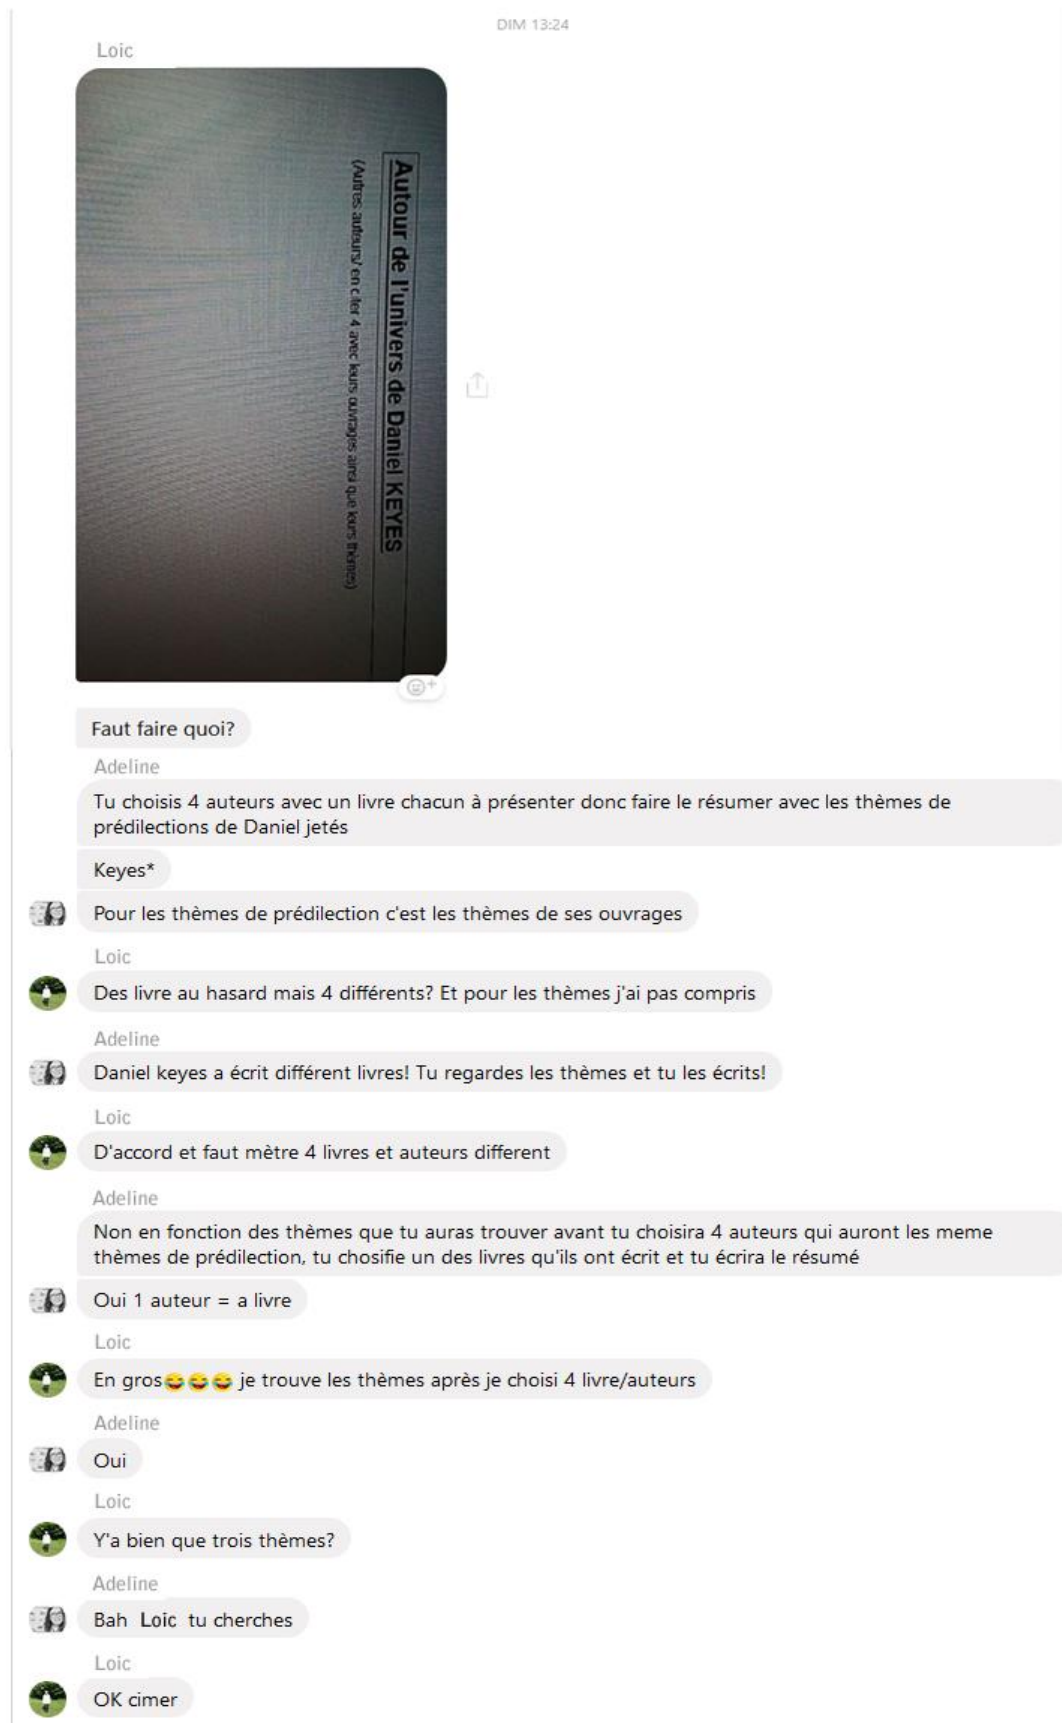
DIM 13:24

Loic

Autour de l'univers de Daniel KEYES

(Autres auteurs/ en citer 4 avec leurs ouvrages ainsi que leurs thèmes)

Faut faire quoi?

Adeline

Tu choisis 4 auteurs avec un livre chacun à présenter donc faire le résumer avec les thèmes de prédilections de Daniel jetés

Keyes*

Pour les thèmes de prédilection c'est les thèmes de ses ouvrages

Loic

Des livre au hasard mais 4 différents? Et pour les thèmes j'ai pas compris

Adeline

Daniel keyes a écrit différent livres! Tu regardes les thèmes et tu les écrits!

Loic

D'accord et faut mètre 4 livres et auteurs different

Adeline

Non en fonction des thèmes que tu auras trouver avant tu choisira 4 auteurs qui auront les meme thèmes de prédilection, tu chosifie un des livres qu'ils ont écrit et tu écrira le résumé

Oui 1 auteur = a livre

Loic

En gros😂😂😂 je trouve les thèmes après je choisi 4 livre/auteurs

Adeline

Oui

Loic

Y'a bien que trois thèmes?

Adeline

Bah Loic tu cherches

Loic

OK cimer